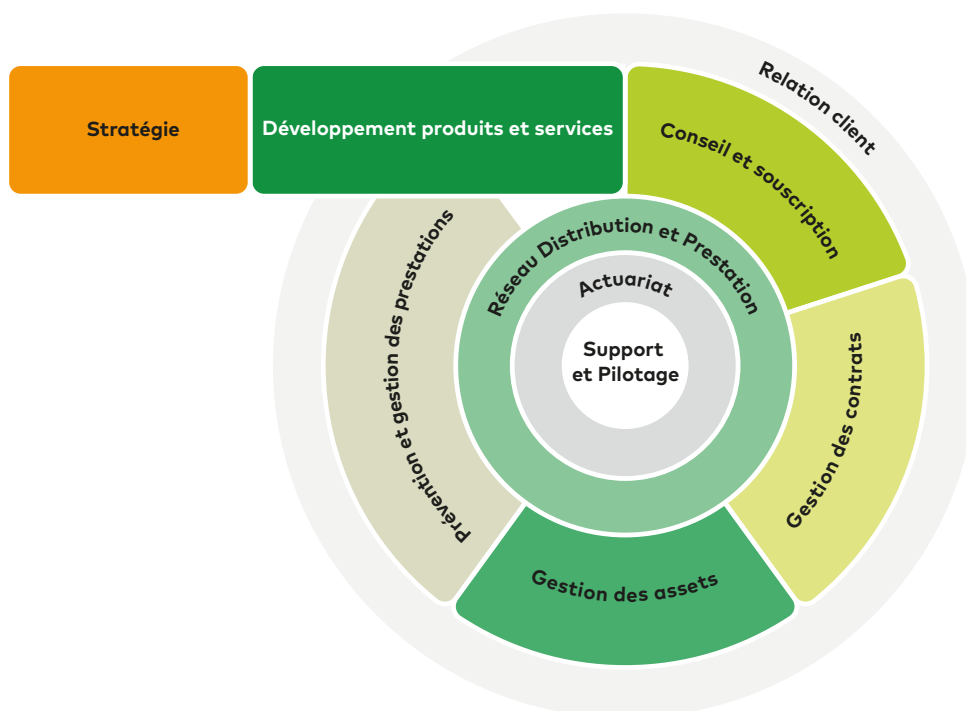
Stratégie

Développement produits et services

Relation client

Conseil et souscription

Prévention et gestion des prestations

Réseau Distribution et Prestation

Actuariat

Support et Pilotage

Gestion des contrats

Gestion des assets